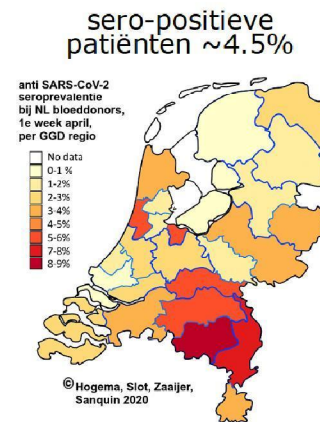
sero-positieve patiënten ~4.5%

anti SARS-CoV-2 seroprevalentie bij NL bloeddonors, 1e week april, per GGD regio

No data
0-1 %
1-2%
2-3%
3-4%
4-5%
5-6%
7-8%
8-9%

©Hogema, Slot, Zaaijer, Sanquin 2020